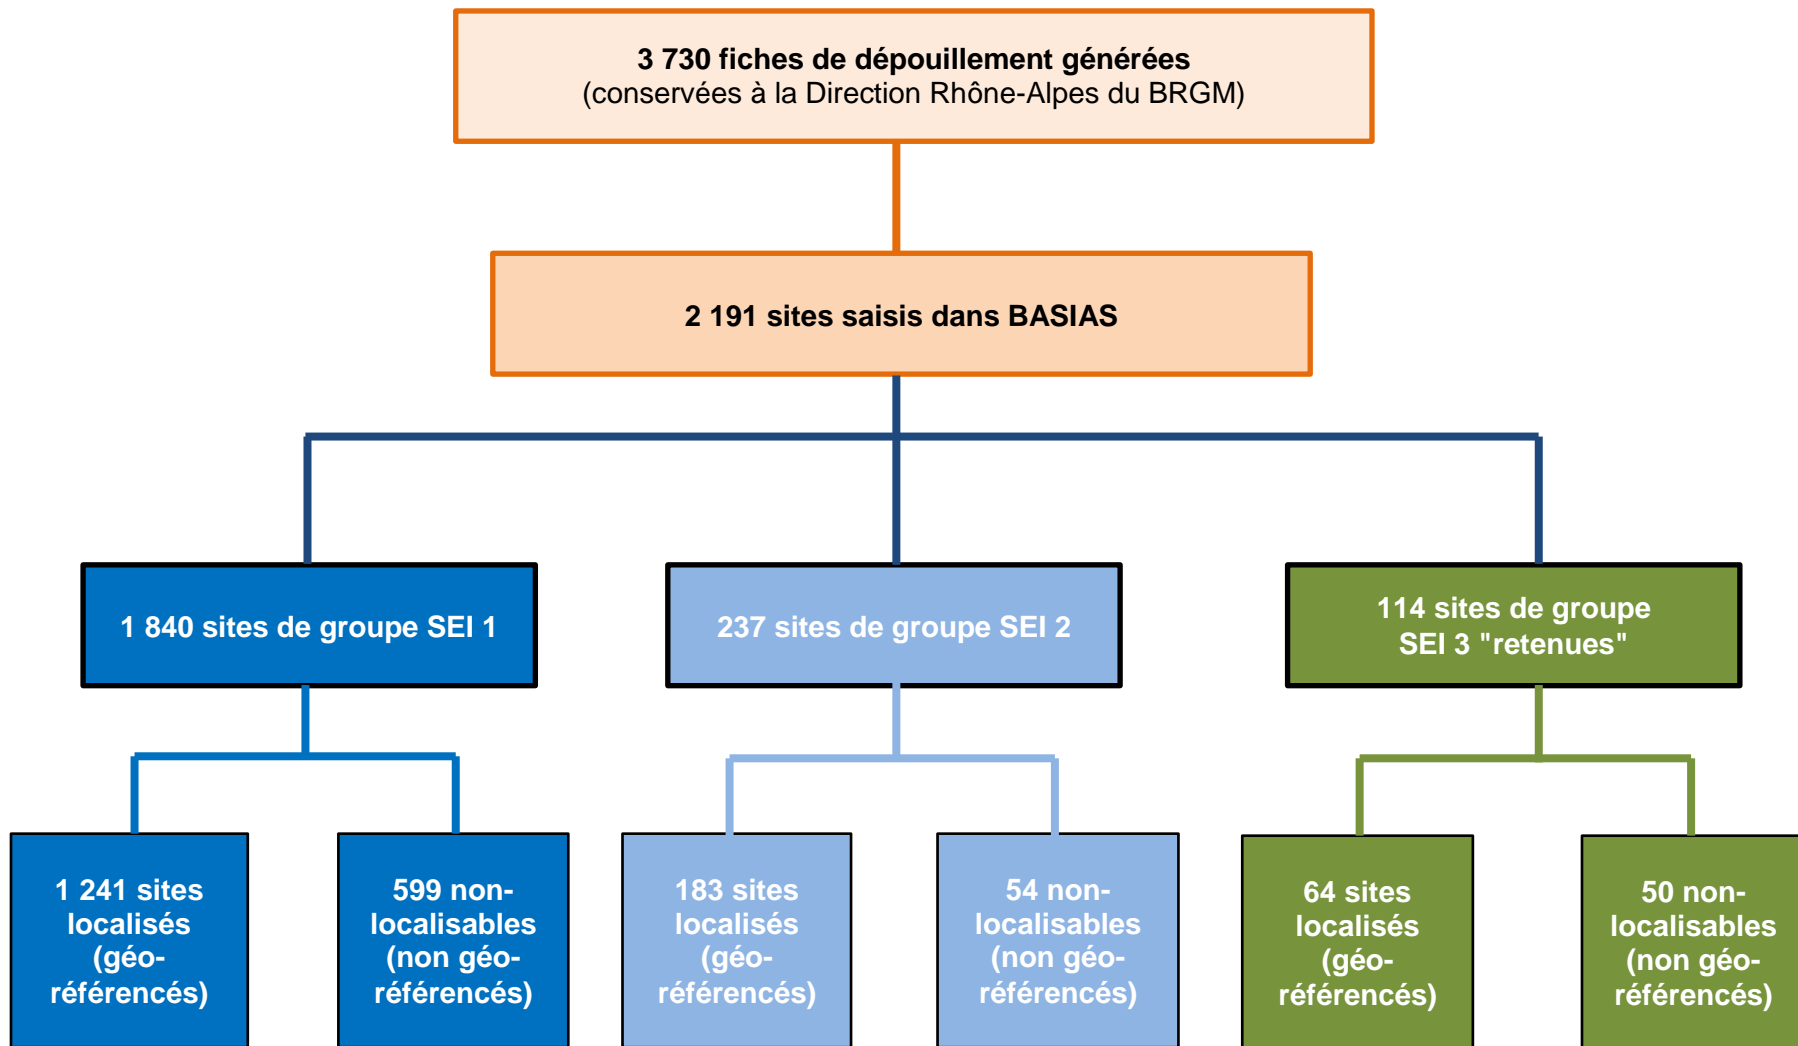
3 730 fiches de dépouillement générées
(conservées à la Direction Rhône-Alpes du BRGM)

2 191 sites saisis dans BASIAS

1 840 sites de groupe SEI 1

237 sites de groupe SEI 2

114 sites de groupe SEI 3 "retenues"

1 241 sites localisés (géo-référencés)

599 non-localisables (non géo-référencés)

183 sites localisés (géo-référencés)

54 non-localisables (non géo-référencés)

64 sites localisés (géo-référencés)

50 non-localisables (non géo-référencés)